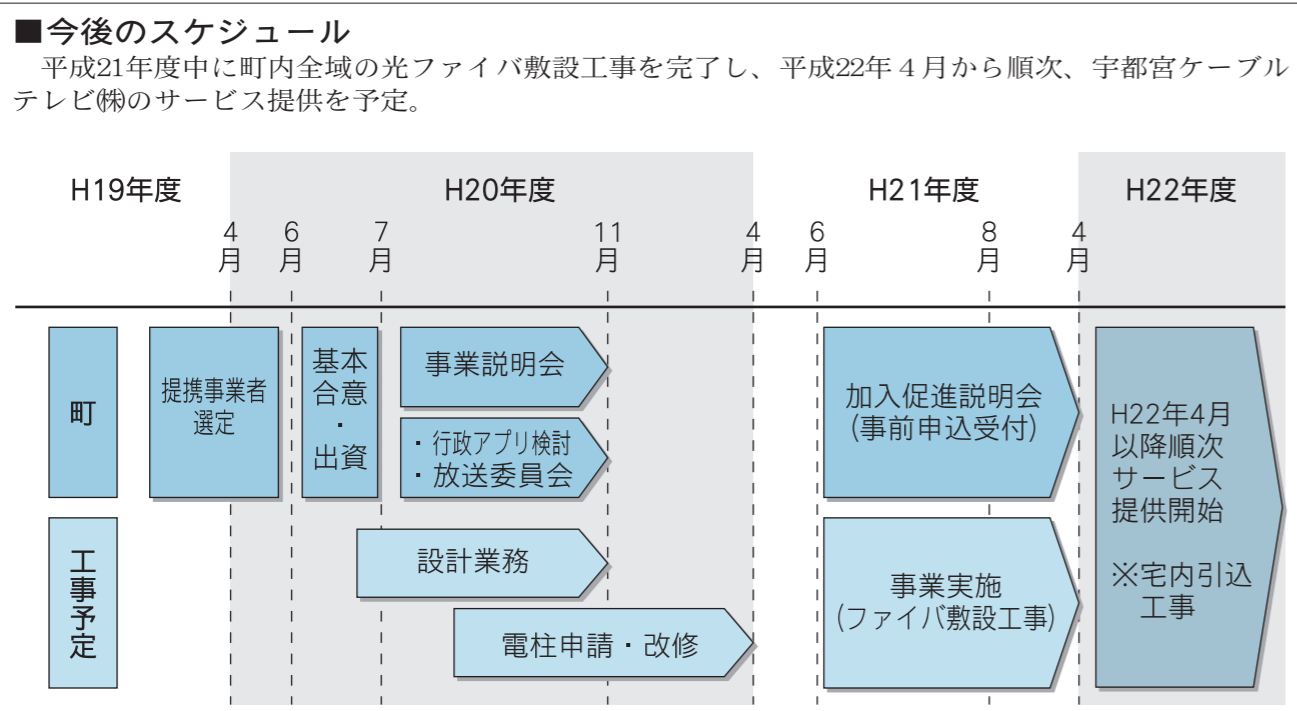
■今後のスケジュール

平成21年度中に町内全域の光ファイバ敷設工事を完了し、平成22年４月から順次、宇都宮ケーブルテレビ㈱のサービス提供を予定。

H19年度

H20年度

H21年度

H22年度

4月 6月 7月 11月 4月 6月 8月 4月

町

提携事業者選定

基本合意・出資

事業説明会

・行政アプリ検討
・放送委員会

加入促進説明会
(事前申込受付)

H22年4月以降順次サービス提供開始

※宅内引込工事

工事予定

設計業務

電柱申請・改修

事業実施
(ファイバ敷設工事)